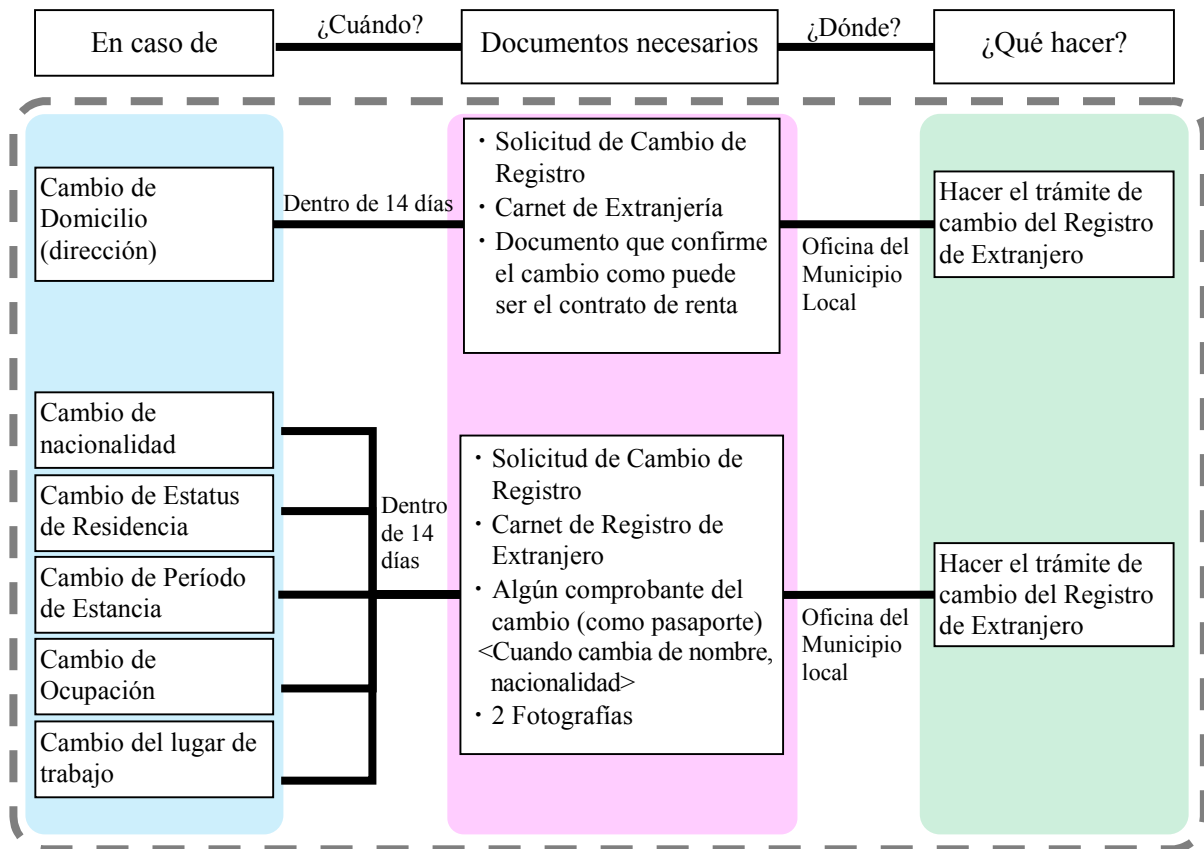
En caso de

¿Cuándo?

Documentos necesarios

¿Dónde?

¿Qué hacer?

Cambio de Domicilio (dirección)

Dentro de 14 días

・Solicitud de Cambio de Registro
・Carnet de Extranjería
・Documento que confirme el cambio como puede ser el contrato de renta

Oficina del Municipio Local

Hacer el trámite de cambio del Registro de Extranjero

Cambio de nacionalidad

Cambio de Estatus de Residencia

Cambio de Período de Estancia

Cambio de Ocupación

Cambio del lugar de trabajo

Dentro de 14 días

・Solicitud de Cambio de Registro
・Carnet de Registro de Extranjero
・Algún comprobante del cambio (como pasaporte)
<Cuando cambia de nombre, nacionalidad>
・2 Fotografías

Oficina del Municipio local

Hacer el trámite de cambio del Registro de Extranjero